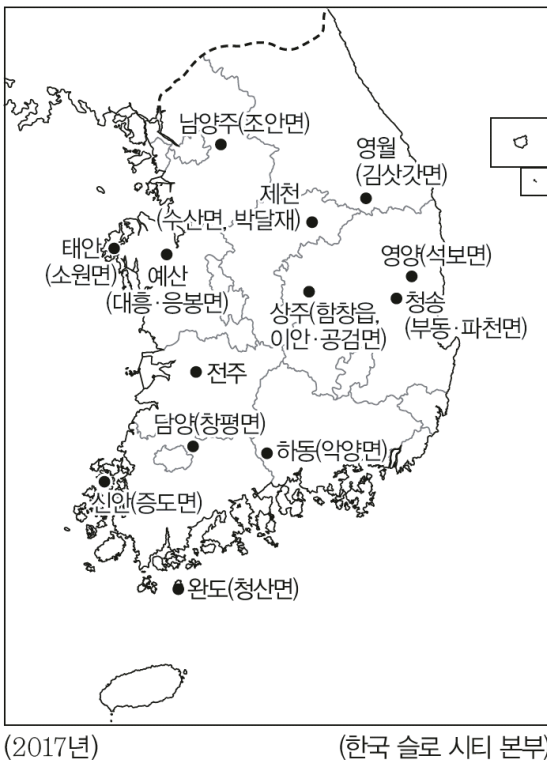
남양주(조안면)

영월
(김삿갓면)

제천
(수산면, 박달재)

태안
(소원면)

예산
(대흥·응봉면)

영양(석보면)

상주(함창읍,
이안·공검면)

청송
(부동·파천면)

전주

담양(창평면)

하동(악양면)

신안(증도면)

완도(청산면)

(2017년)

(한국 슬로 시티 본부)